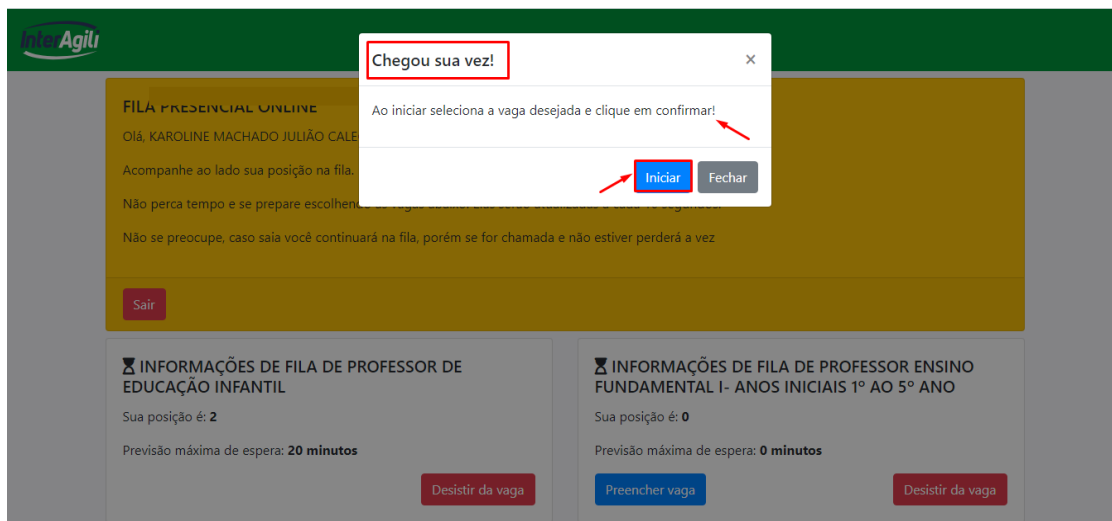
InterAgili

FILA PRESENCIAL ONLINE

Olá, KAROLINE MACHADO JULIÃO CALE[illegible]

Acompanhe ao lado sua posição na fila.

Não perca tempo e se prepare escolhen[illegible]

Não se preocupe, caso saia você continuará na fila, porém se for chamada e não estiver perderá a vez

Sair

Chegou sua vez!

×

Ao iniciar seleciona a vaga desejada e clique em confirmar!

Iniciar

Fechar

⌛ INFORMAÇÕES DE FILA DE PROFESSOR DE EDUCAÇÃO INFANTIL

Sua posição é: 2

Previsão máxima de espera: 20 minutos

Desistir da vaga

⌛ INFORMAÇÕES DE FILA DE PROFESSOR ENSINO FUNDAMENTAL I- ANOS INICIAIS 1º AO 5º ANO

Sua posição é: 0

Previsão máxima de espera: 0 minutos

Preencher vaga

Desistir da vaga